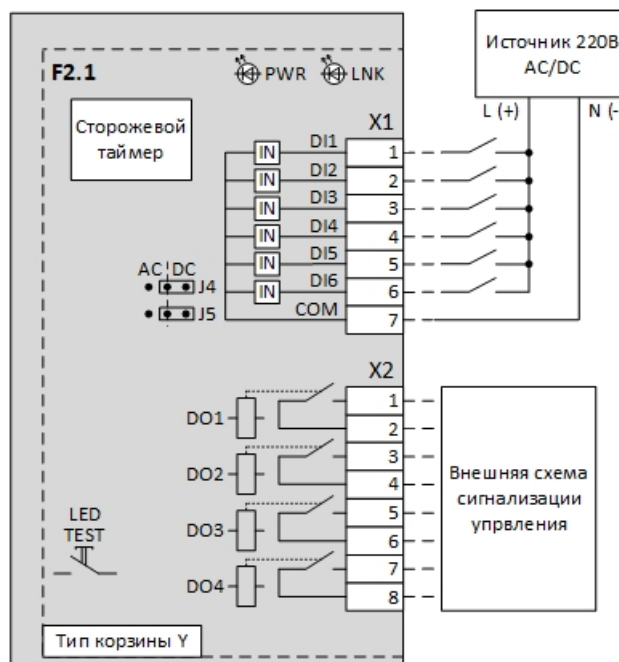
Источник 220В AC/DC

F2.1

PWR LNK

L (+)

N (-

Сторожевой таймер

X1

DI1
DI2
DI3
DI4
DI5
DI6
COM

IN
IN
IN
IN
IN
IN

1
2
3
4
5
6
7

AC DC
J4
J5

X2

DO1
DO2
DO3
DO4

1
2
3
4
5
6
7
8

Внешняя схема сигнализации упрвления

LED TEST

Тип корзины Y